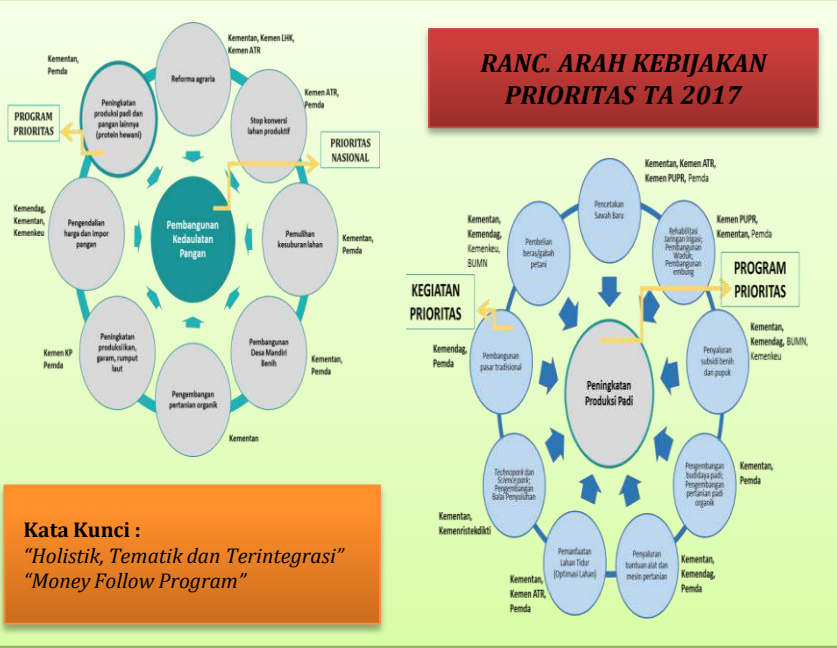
RANC. ARAH KEBIJAKAN PRIORITAS TA 2017

Kementan, Pemda

Kementan, Kemen LHK, Kemen ATR

Reforma agraria

Peningkatan produksi padi dan pangan lainnya (protein hewani)

PROGRAM PRIORITAS

Kemen ATR, Pemda

Stop konversi lahan produktif

PRIORITAS NASIONAL

Kemendag, Kementan, Kemenkeu

Pengendalian harga dan impor pangan

Pembangunan Kedaulatan Pangan

Pemulihan kesuburan lahan

Kementan, Pemda

Kemen KP Pemda

Peningkatan produksi ikan, garam, rumput laut

Pembangunan Desa Mandiri Benih

Kementan, Pemda

Pengembangan pertanian organik

Kementan

Kementan, Kemen ATR, Kemen PUPR, Pemda

Pencetakan Sawah Baru

Kementan, Kemendag, Kemenkeu, BUMN

Pembelian beras/gabah petani

Rehabilitasi jaringan irigasi; Pembangunan Waduk; Pembangunan embung

Kemen PUPR, Kementan, Pemda

PROGRAM PRIORITAS

KEGIATAN PRIORITAS

Kemendag, Pemda

Pembangunan pasar tradisional

Peningkatan Produksi Padi

Penyaluran subsidi benih dan pupuk

Kementan, Kemendag, BUMN, Kemenkeu

Technopark dan Sciencepark; Pengembangan Balai Penyuluhan

Pengembangan budidaya padi; Pengembangan pertanian padi organik

Kementan, Pemda

Kementan, Kemenristekdikti

Pemanfaatan Lahan Tidur (Optimasi Lahan)

Penyaluran bantuan alat dan mesin pertanian

Kementan, Kemen ATR, Pemda

Kementan, Kemendag, Pemda

Kata Kunci :
"Holistik, Tematik dan Terintegrasi"
"Money Follow Program"